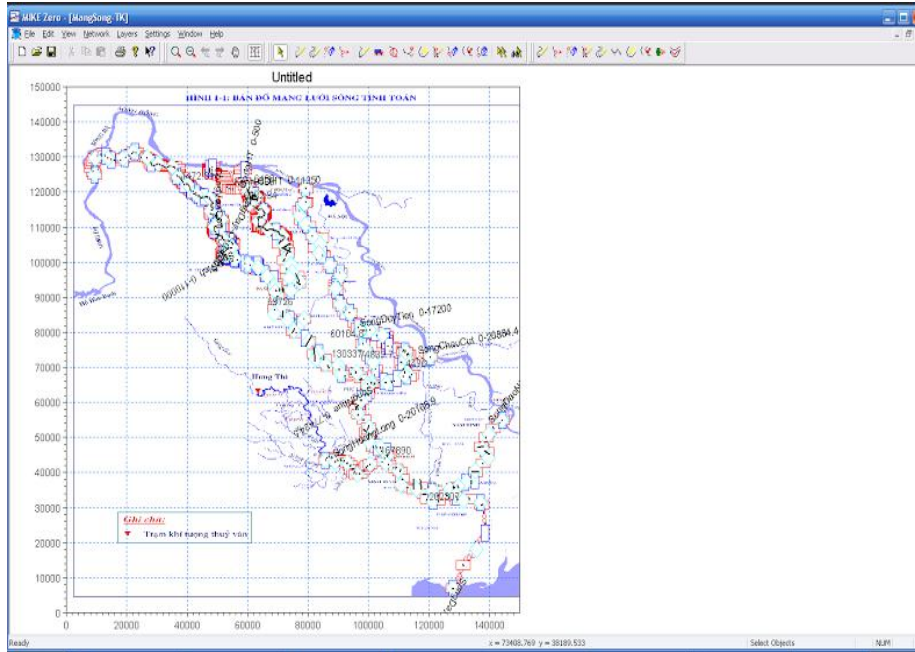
MIKE Zero - [MangSong.TK]

File Edit View Network Layers Settings Window Help

Untitled

HÌNH 1-1: BẢN ĐỒ MẠNG LƯỚI SÔNG TÍNH TOÁN

150000
140000
130000
120000
110000
100000
90000
80000
70000
60000
50000
40000
30000
20000
10000
0

0 20000 40000 60000 80000 100000 120000 140000

0-500

0-11350

SongDoiTiep 0-17200

60164

130337

SongChauCut 0-20884.4

Hong Thi

0-20785.9

Ghi chú:

Trạm khí tượng thuỷ văn

Ready

x = 73408.769 y = 38189.533

Select Objects

NUM